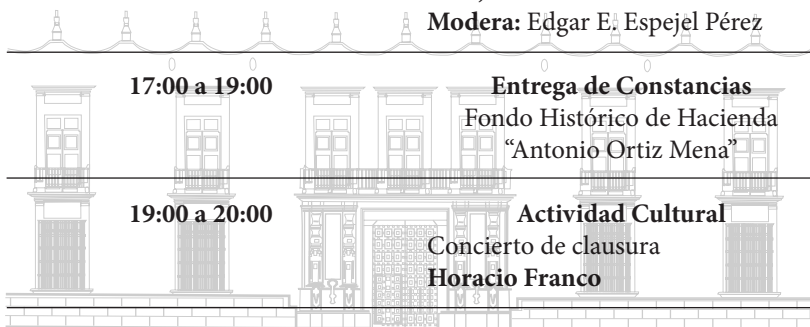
**Modera:** Edgar E. Espejel Pérez

**17:00 a 19:00**

**Entrega de Constancias**
Fondo Histórico de Hacienda
"Antonio Ortiz Mena"

**19:00 a 20:00**

**Actividad Cultural**
Concierto de clausura
**Horacio Franco**